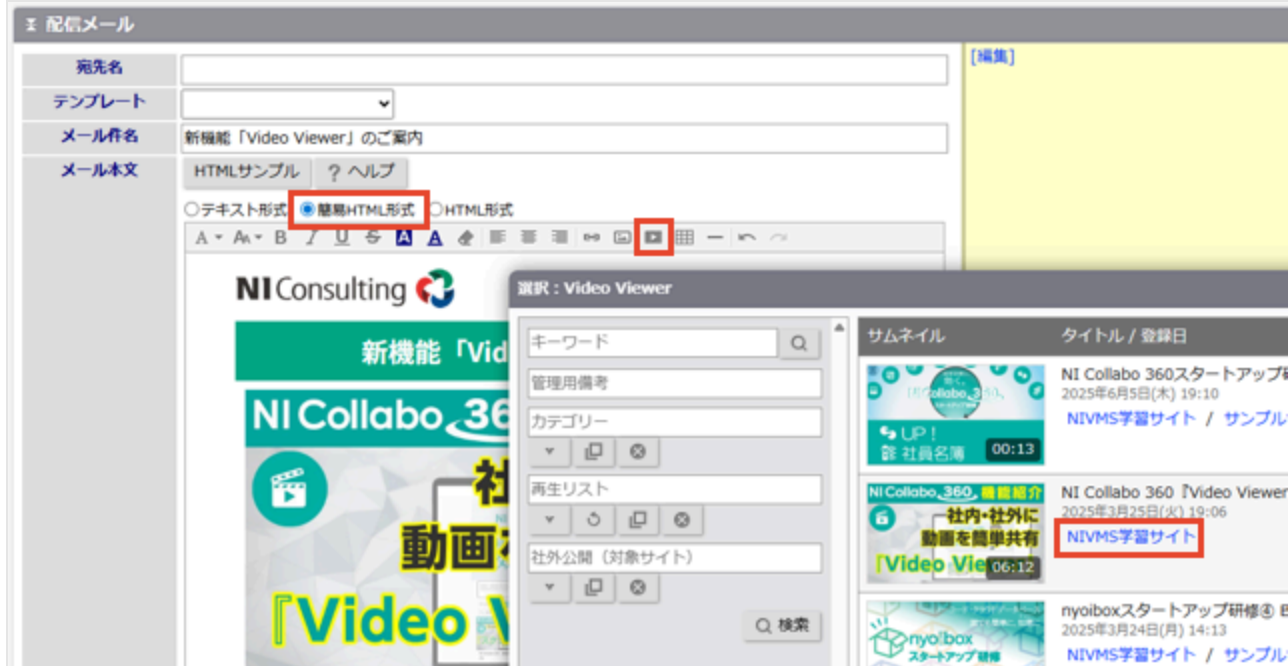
配信メール

宛先名
テンプレート
メール件名 新機能「Video Viewer」のご案内
メール本文 HTMLサンプル ? ヘルプ
○テキスト形式 ◉簡易HTML形式 ○HTML形式

[編集]

NI Consulting

新機能「Vid

NI Collabo 36

社

動画を

『Video V

選択 : Video Viewer

キーワード
管理用備考
カテゴリー
再生リスト
社外公開（対象サイト）
検索

| サムネイル | タイトル / 登録日 |
|---|---|
| UP! 社員名簿 00:13 | NI Collabo 360スタートアップ研 2025年6月5日(木) 19:10 NIVMS学習サイト / サンプル |
| NI Collabo 360 機能紹介 社内・社外に 動画を簡単共有 「Video Vie 06:12 | NI Collabo 360『Video Viewer 2025年3月25日(火) 19:06 NIVMS学習サイト |
| nyoibox スタートアップ研修 | nyoiboxスタートアップ研修④ 2025年3月24日(月) 14:13 NIVMS学習サイト / サンプル |